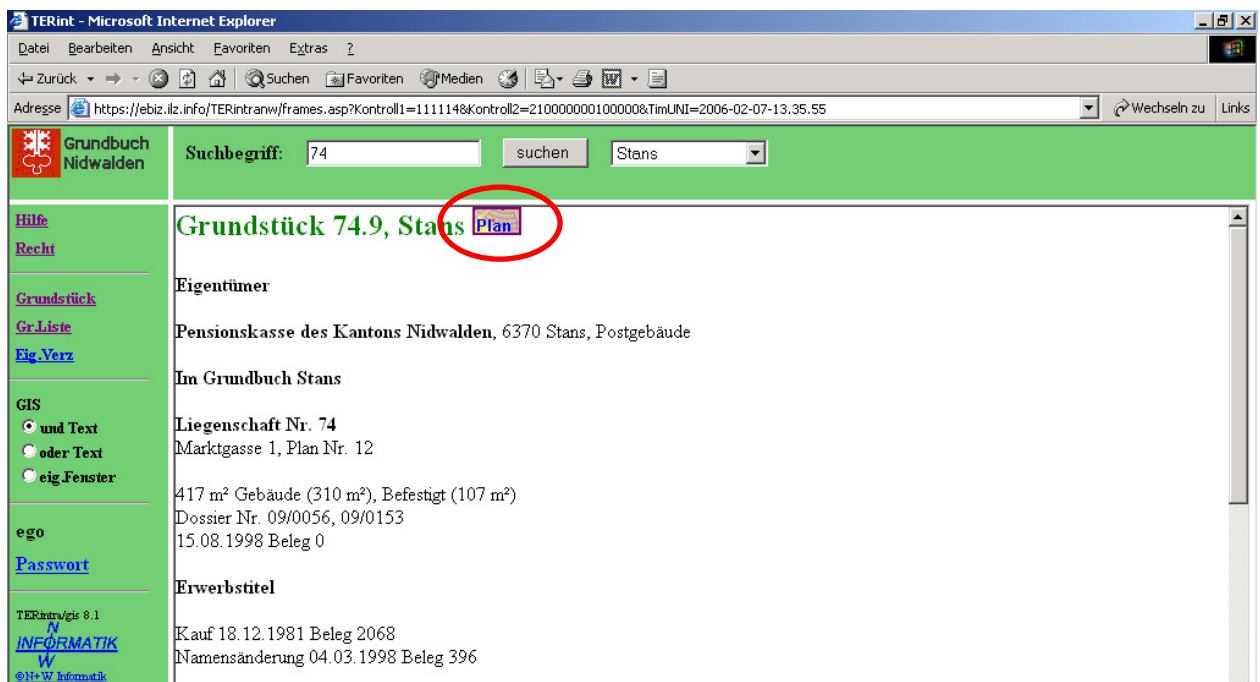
TERint - Microsoft Internet Explorer

Datei Bearbeiten Ansicht Favoriten Extras ?

Zurück Suchen Favoriten Medien

Adresse https://ebiz.ilz.info/TERintranw/frames.asp?Kontroll1=111114&Kontroll2=210000001000008&TimUNI=2006-02-07-13.35.55 Wechseln zu Links

Grundbuch Nidwalden

Suchbegriff: 74 suchen Stans

Hilfe
Recht

Grundstück
Gr.Liste
Eig.Verz

GIS
und Text
oder Text
eig.Fenster

ego
Passwort

TERintra/gis 8.1
N INFORMATIK W
©N+W Informatik

Grundstück 74.9, Stans Plan

Eigentümer

Pensionskasse des Kantons Nidwalden, 6370 Stans, Postgebäude

Im Grundbuch Stans

Liegenschaft Nr. 74
Marktgasse 1, Plan Nr. 12

417 m² Gebäude (310 m²), Befestigt (107 m²)
Dossier Nr. 09/0056, 09/0153
15.08.1998 Beleg 0

Erwerbstitel

Kauf 18.12.1981 Beleg 2068
Namensänderung 04.03.1998 Beleg 396